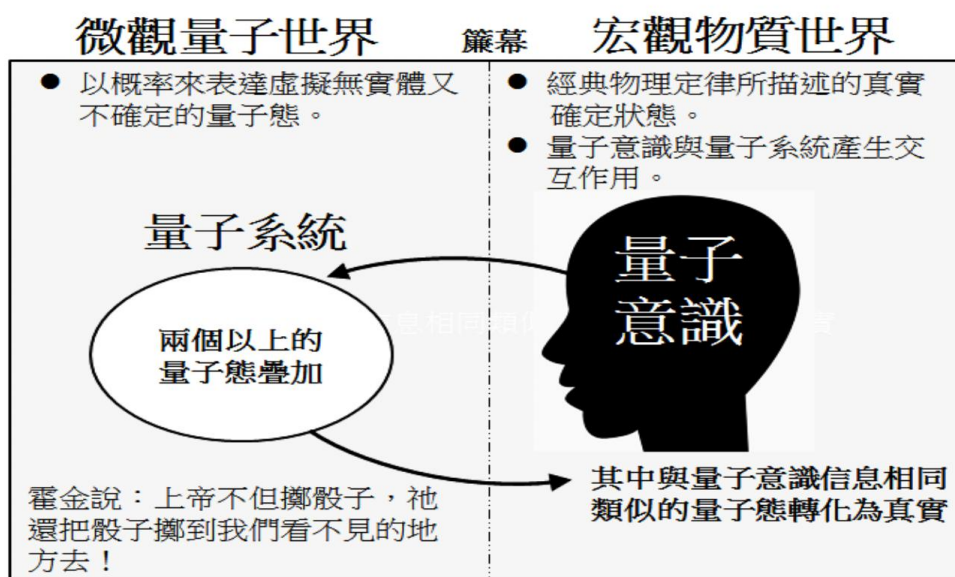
微觀量子世界 簾幕 宏觀物質世界

● 以概率來表達虛擬無實體又不確定的量子態。

● 經典物理定律所描述的真實確定狀態。
● 量子意識與量子系統產生交互作用。

量子系統

兩個以上的量子態疊加

量子意識

其中與量子意識信息相同類似的量子態轉化為真實

霍金說：上帝不但擲骰子，祂還把骰子擲到我們看不見的地方去！